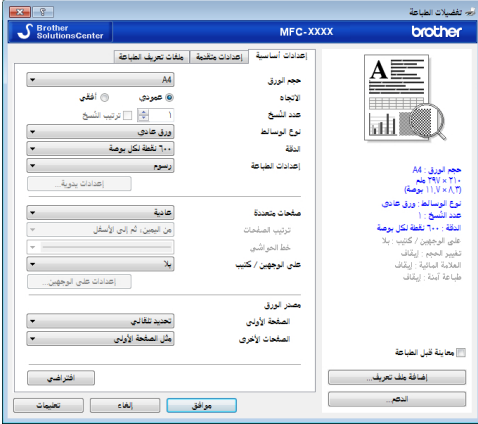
تفضيلات الطباعة

Brother SolutionsCenter

MFC-XXXX

brother

إعدادات أساسية | إعدادات متقدمة | ملفات تعريف الطباعة

حجم الورق: A4

الاتجاه: عمودي | أفقي

عدد النسخ: ١ | ترتيب النسخ

نوع الوسائط: ورق عادي

الدقة: ٦٠٠ نقطة لكل بوصة

إعدادات الطباعة: رسوم

إعدادات يدوية...

صفحات متعددة: عادية

ترتيب الصفحات: من اليمين، ثم إلى الأسفل

خط الحواشي

على الوجهين / كتيب: بلا

إعدادات على الوجهين...

مصدر الورق

الصفحة الأولى: تحديد تلقائي

الصفحات الأخرى: مثل الصفحة الأولى

حجم الورق : A4
٢١٠ × ٢٩٧ ملم
(٨٫٣ × ١١٫٧ بوصة)
نوع الوسائط : ورق عادي
عدد النسخ : ١
الدقة : ٦٠٠ نقطة لكل بوصة
على الوجهين / كتيب : بلا
تغيير الحجم : إيقاف
العلامة المائية : إيقاف
طباعة آمنة : إيقاف

معاينة قبل الطباعة

إضافة ملف تعريف...

الدعم...

افتراضي

موافق | إلغاء | تطبيق